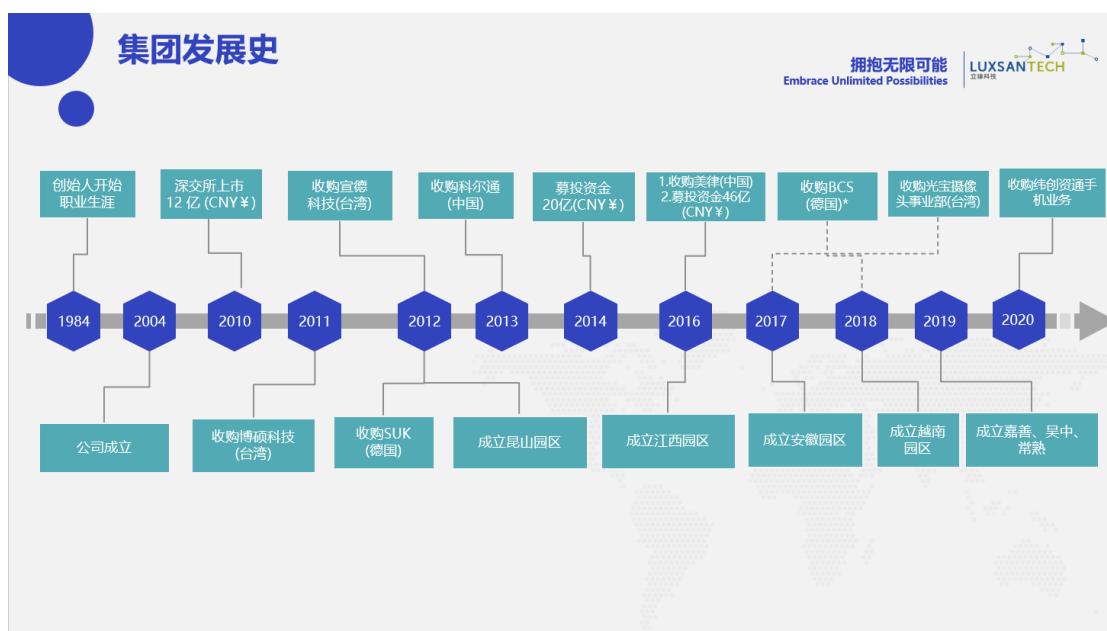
集团发展史

拥抱无限可能
Embrace Unlimited Possibilities

LUXSANTECH
立臻科技

创始人开始职业生涯

深交所上市 12 亿 (CNY￥)

收购宣德科技(台湾)

收购科尔通 (中国)

募投资金 20亿(CNY￥)

1.收购美律(中国)
2.募投资金46亿 (CNY￥)

收购BCS (德国)*

收购光宝摄像头事业部(台湾)

收购纬创资通手机业务

1984

2004

2010

2011

2012

2013

2014

2016

2017

2018

2019

2020

公司成立

收购博硕科技 (台湾)

收购SUK (德国)

成立昆山园区

成立江西园区

成立安徽园区

成立越南园区

成立嘉善、吴中、常熟